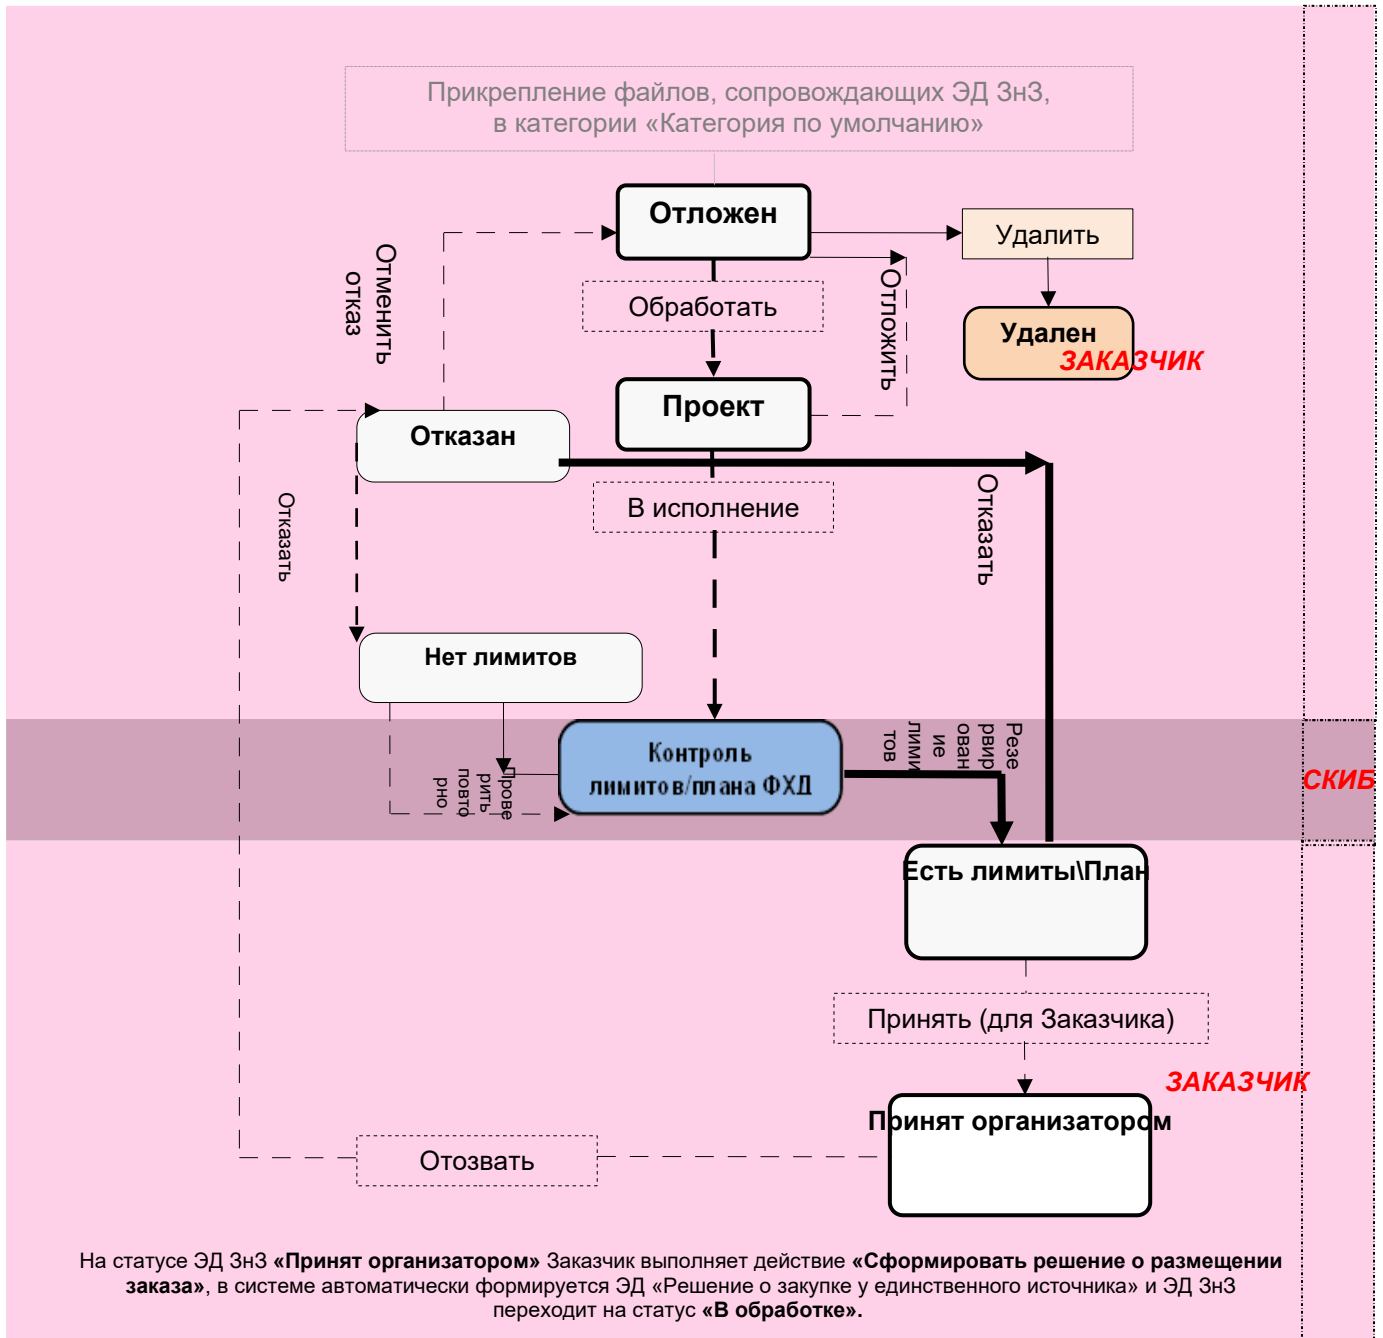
Прикрепление файлов, сопровождающих ЭД ЗнЗ, в категории «Категория по умолчанию»

Отложен

Удалить

Удален

ЗАКАЗЧИК

Отменить отказ

Обработать

Отложить

Проект

Отказан

Отказать

В исполнение

Отказать

Нет лимитов

Контроль лимитов/плана ФХД

Проверить повторно

Резервирование лимитов

СКИБ

Есть лимиты\План

Принять (для Заказчика)

ЗАКАЗЧИК

Принят организатором

Отозвать

На статусе ЭД ЗнЗ **«Принят организатором»** Заказчик выполняет действие **«Сформировать решение о размещении заказа»**, в системе автоматически формируется ЭД «Решение о закупке у единственного источника» и ЭД ЗнЗ переходит на статус **«В обработке».**